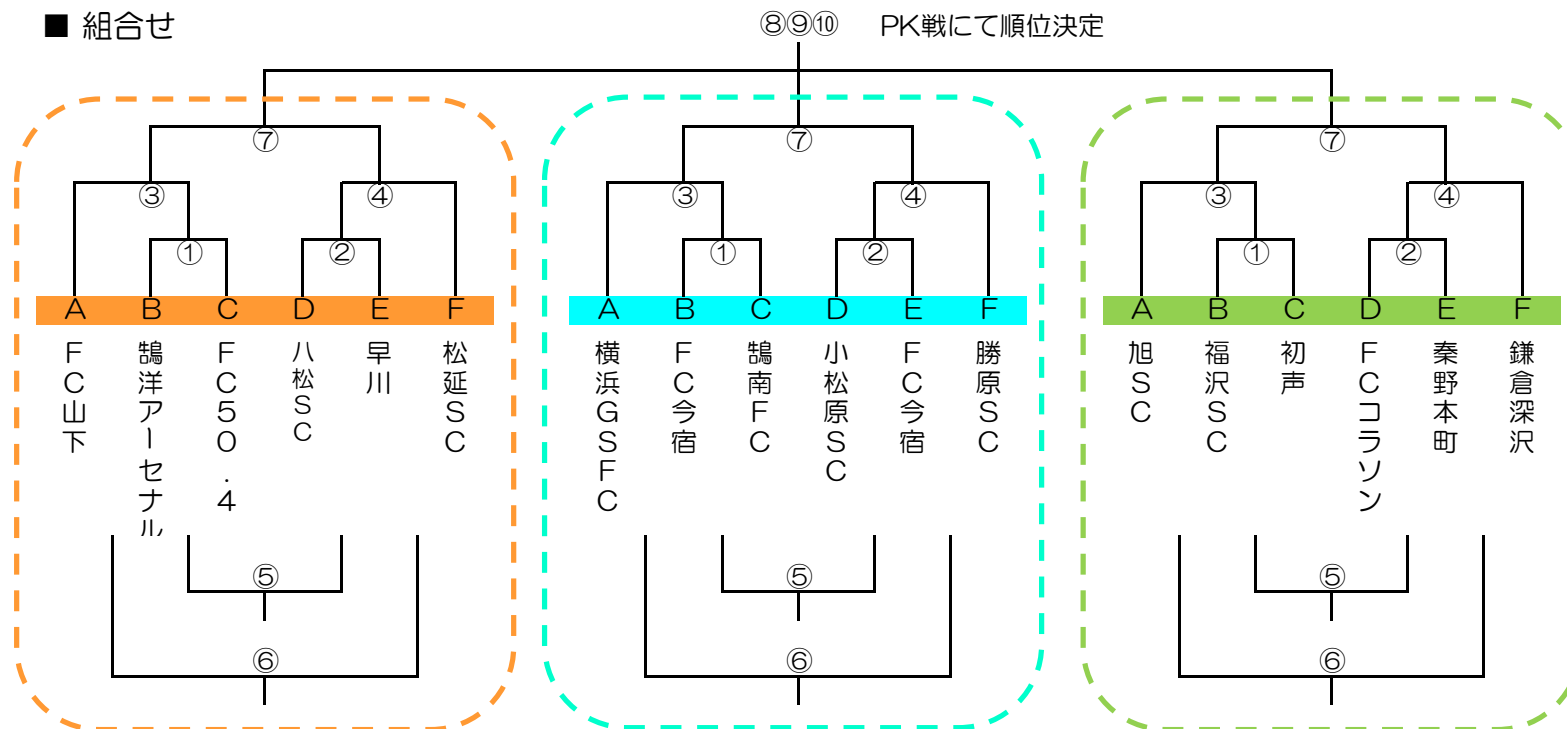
■ 組合せ

⑧⑨⑩ PK戦にて順位決定

⑦
③ ④
① ②
| A | B | C | D | E | F |
|---|---|---|---|---|---|
| FC山下 | 鵠洋アーセナル | FC50.4 | 八松SC | 早川 | 松延SC |
⑤
⑥

⑦
③ ④
① ②
| A | B | C | D | E | F |
|---|---|---|---|---|---|
| 横浜GSFC | FC今宿 | 鵠南FC | 小松原SC | FC今宿 | 勝原SC |
⑤
⑥

⑦
③ ④
① ②
| A | B | C | D | E | F |
|---|---|---|---|---|---|
| 旭SC | 福沢SC | 初声 | FCコラソン | 秦野本町 | 鎌倉深沢 |
⑤
⑥